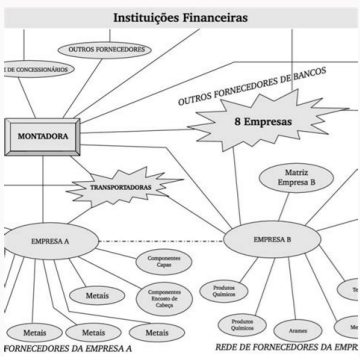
Instituições Financeiras

OUTROS FORNECEDORES

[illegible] DE CONCESSIONÁRIOS

OUTROS FORNECEDORES DE BANCOS

MONTADORA

8 Empresas

Matriz Empresa B

TRANSPORTADORAS

EMPRESA A

EMPRESA B

Componentes Capas

Metais

Componentes Encosto de Cabeça

Produtos Químicos

Produtos Químicos

Arames

Metais

Metais

Metais

FORNECEDORES DA EMPRESA A

REDE DE FORNECEDORES DA EMPR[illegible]